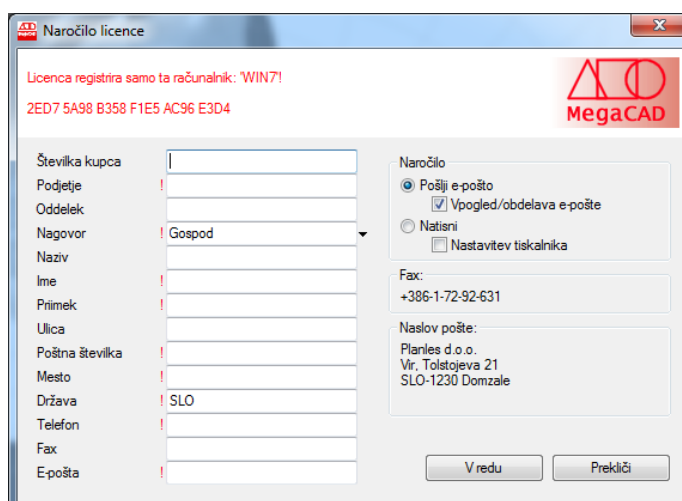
Naročilo licence

Licenca registrira samo ta računalnik: 'WIN7'!

2ED7 5A98 B358 F1E5 AC96 E3D4

MegaCAD

Številka kupca
Podjetje !
Oddelek
Nagovor ! Gospod
Naziv
Ime !
Primek !
Ulica
Poštna številka !
Mesto !
Država ! SLO
Telefon !
Fax
E-pošta !

Naročilo
Pošlji e-pošto
Vpogled/obdelava e-pošte
Natisni
Nastavitev tiskalnika

Fax:
+386-1-72-92-631

Naslov pošte:
Planles d.o.o.
Vir, Tolstojeva 21
SLO-1230 Domzale

V redu
Prekliči